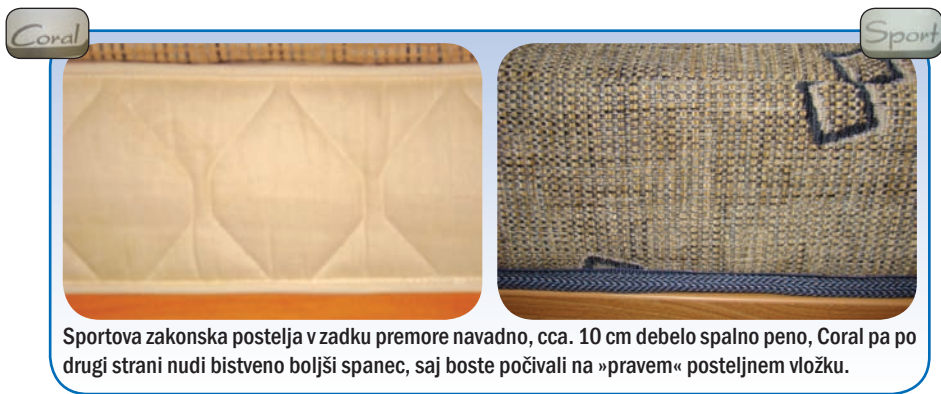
Coral

Sport

Sportova zakonska postelja v zadku premore navadno, cca. 10 cm debelo spalno peno, Coral pa po drugi strani nudi bistveno boljši spanec, saj boste počivali na »pravem« posteljnem vložku.